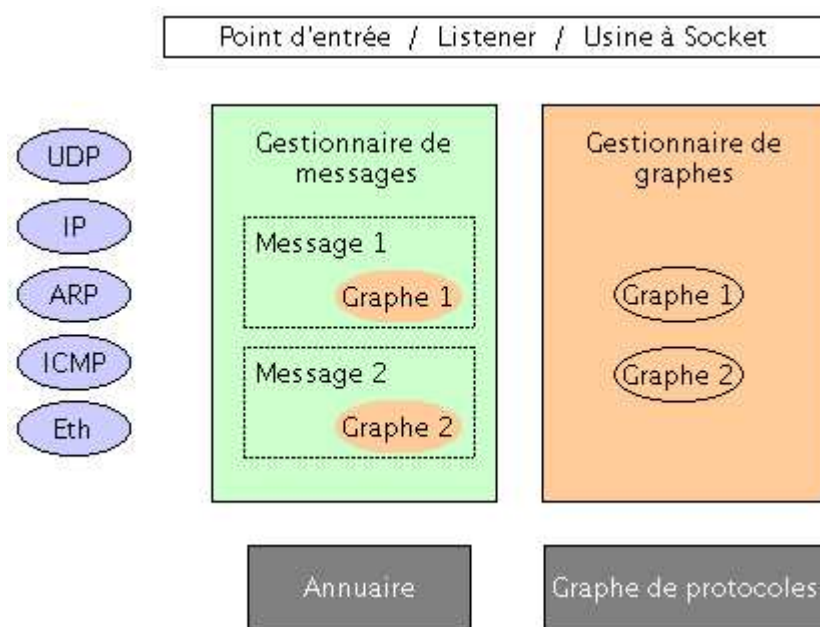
Point d'entrée / Listener / Usine à Socket

UDP

IP

ARP

ICMP

Eth

Gestionnaire de messages

Message 1

Graphe 1

Message 2

Graphe 2

Gestionnaire de graphes

Graphe 1

Graphe 2

Annuaire

Graphe de protocoles